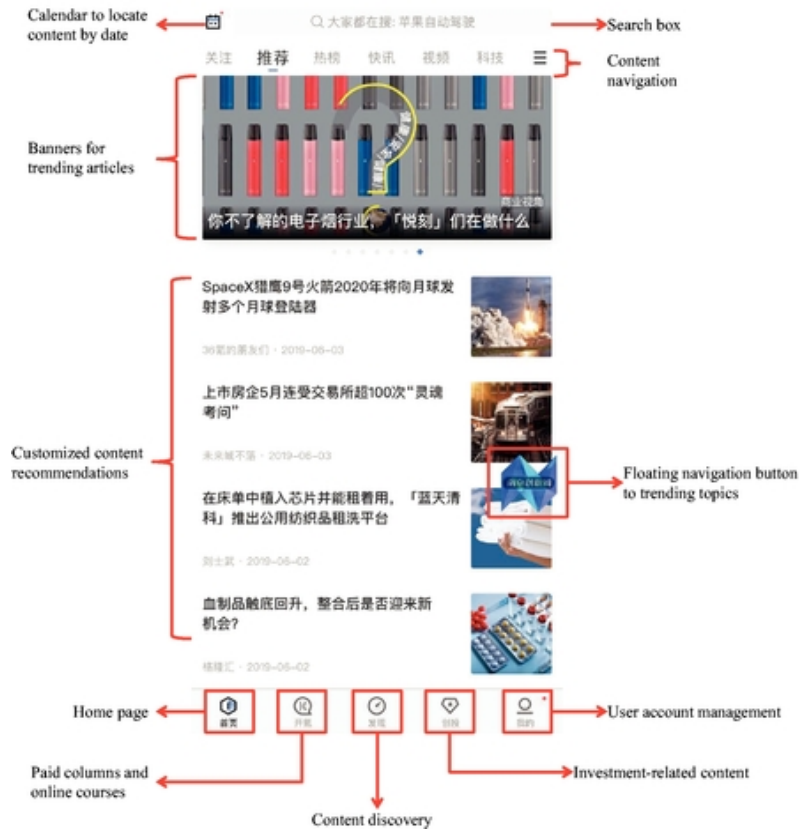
Calendar to locate content by date

大家都在搜: 苹果自动驾驶

Search box

关注 推荐 热榜 快讯 视频 科技

Content navigation

Banners for trending articles

商业视角

你不了解的电子烟行业,「悦刻」们在做什么

SpaceX猎鹰9号火箭2020年将向月球发射多个月球登陆器

36氪的朋友们 · 2019-06-03

上市房企5月连受交易所超100次"灵魂考问"

未来城不落 · 2019-06-03

Customized content recommendations

Floating navigation button to trending topics

在床单中植入芯片并能租着用,「蓝天清科」推出公用纺织品租洗平台

刘士武 · 2019-06-02

血制品触底回升,整合后是否迎来新机会?

格隆汇 · 2019-06-02

Home page

首页 开氪 发现 创投 我的

User account management

Paid columns and online courses

Investment-related content

Content discovery